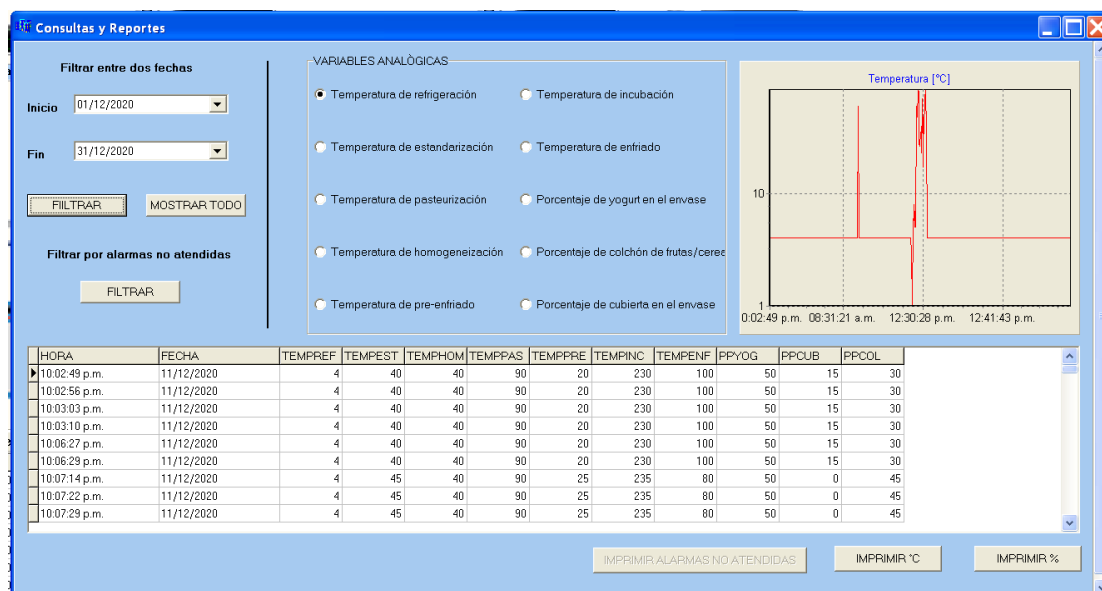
Consultas y Reportes

Filtrar entre dos fechas

Inicio 01/12/2020

Fin 31/12/2020

FIILTRAR

MOSTRAR TODO

Filtrar por alarmas no atendidas

FILTRAR

VARIABLES ANALÒGICAS

Temperatura de refrigeración
Temperatura de incubación
Temperatura de estandarización
Temperatura de enfriado
Temperatura de pasteurización
Porcentaje de yogurt en el envase
Temperatura de homogeneización
Porcentaje de colchón de frutas/cerea
Temperatura de pre-enfriado
Porcentaje de cubierta en el envase

Temperatura [°C]

10

1

0:02:49 p.m. 08:31:21 a.m. 12:30:28 p.m. 12:41:43 p.m.

| HORA | FECHA | TEMPREF | TEMPEST | TEMPHOM | TEMPPAS | TEMPPRE | TEMPINC | TEMPENF | PPYOG | PPCUB | PPCOL |
|---|---|---|---|---|---|---|---|---|---|---|---|
| 10:02:49 p.m. | 11/12/2020 | 4 | 40 | 40 | 90 | 20 | 230 | 100 | 50 | 15 | 30 |
| 10:02:56 p.m. | 11/12/2020 | 4 | 40 | 40 | 90 | 20 | 230 | 100 | 50 | 15 | 30 |
| 10:03:03 p.m. | 11/12/2020 | 4 | 40 | 40 | 90 | 20 | 230 | 100 | 50 | 15 | 30 |
| 10:03:10 p.m. | 11/12/2020 | 4 | 40 | 40 | 90 | 20 | 230 | 100 | 50 | 15 | 30 |
| 10:06:27 p.m. | 11/12/2020 | 4 | 40 | 40 | 90 | 20 | 230 | 100 | 50 | 15 | 30 |
| 10:06:29 p.m. | 11/12/2020 | 4 | 40 | 40 | 90 | 20 | 230 | 100 | 50 | 15 | 30 |
| 10:07:14 p.m. | 11/12/2020 | 4 | 45 | 40 | 90 | 25 | 235 | 80 | 50 | 0 | 45 |
| 10:07:22 p.m. | 11/12/2020 | 4 | 45 | 40 | 90 | 25 | 235 | 80 | 50 | 0 | 45 |
| 10:07:29 p.m. | 11/12/2020 | 4 | 45 | 40 | 90 | 25 | 235 | 80 | 50 | 0 | 45 |

IMPRIMIR ALARMAS NO ATENDIDAS

IMPRIMIR °C

IMPRIMIR %